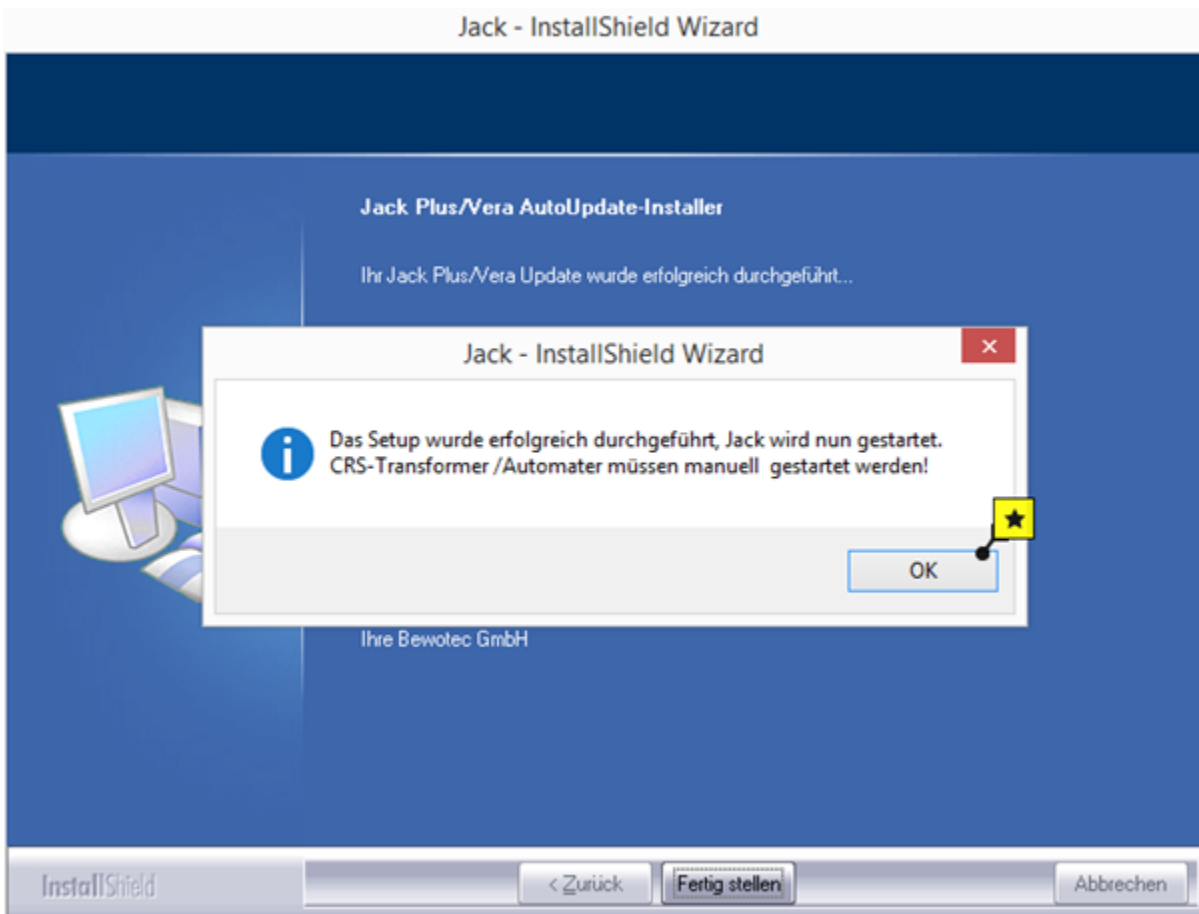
Jack - InstallShield Wizard

Jack Plus/Vera AutoUpdate-Installer

Ihr Jack Plus/Vera Update wurde erfolgreich durchgeführt...

Jack - InstallShield Wizard

×

Das Setup wurde erfolgreich durchgeführt, Jack wird nun gestartet.
CRS-Transformer /Automater müssen manuell gestartet werden!

★

OK

Ihre Bewotec GmbH

InstallShield

< Zurück

Fertig stellen

Abbrechen